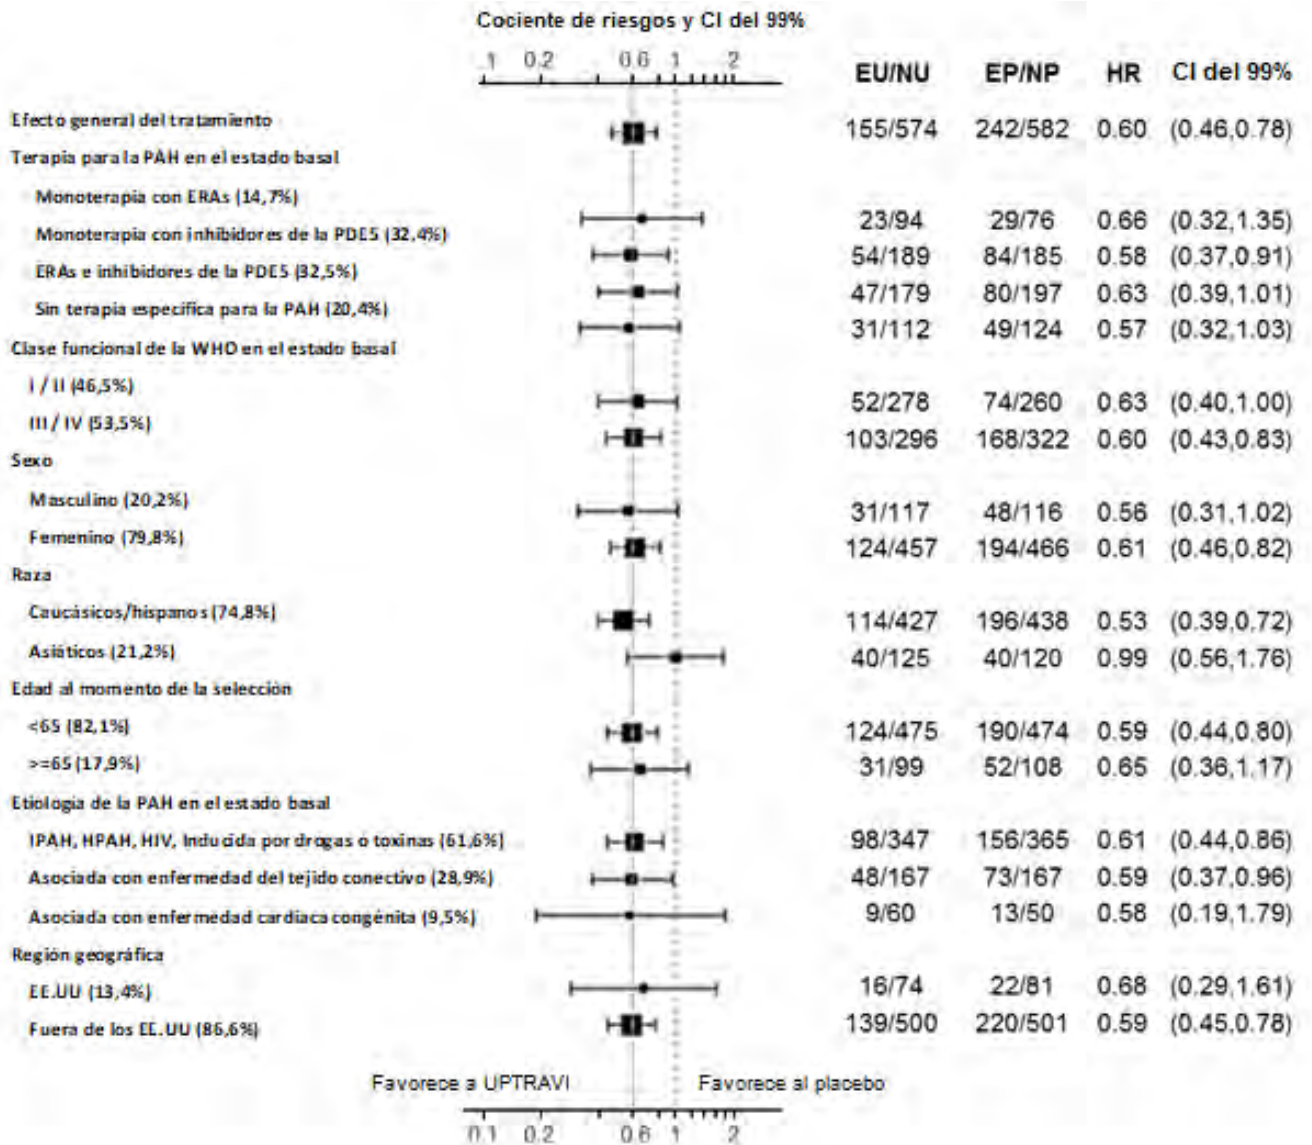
Cociente de riesgos y CI del 99%

.1 0.2 0.6 1 2

| | EU/NU | EP/NP | HR | CI del 99% |
|---|---|---|---|---|
| Efecto general del tratamiento | 155/574 | 242/582 | 0.60 | (0.46,0.78) |
| Terapia para la PAH en el estado basal | | | | |
| Monoterapia con ERAs (14,7%) | 23/94 | 29/76 | 0.66 | (0.32,1.35) |
| Monoterapia con inhibidores de la PDE5 (32,4%) | 54/189 | 84/185 | 0.58 | (0.37,0.91) |
| ERAs e inhibidores de la PDE5 (32,5%) | 47/179 | 80/197 | 0.63 | (0.39,1.01) |
| Sin terapia específica para la PAH (20,4%) | 31/112 | 49/124 | 0.57 | (0.32,1.03) |
| Clase funcional de la WHO en el estado basal | | | | |
| I / II (46,5%) | 52/278 | 74/260 | 0.63 | (0.40,1.00) |
| III / IV (53,5%) | 103/296 | 168/322 | 0.60 | (0.43,0.83) |
| Sexo | | | | |
| Masculino (20,2%) | 31/117 | 48/116 | 0.56 | (0.31,1.02) |
| Femenino (79,8%) | 124/457 | 194/466 | 0.61 | (0.46,0.82) |
| Raza | | | | |
| Caucásicos/hispanos (74,8%) | 114/427 | 196/438 | 0.53 | (0.39,0.72) |
| Asiáticos (21,2%) | 40/125 | 40/120 | 0.99 | (0.56,1.76) |
| Edad al momento de la selección | | | | |
| <65 (82,1%) | 124/475 | 190/474 | 0.59 | (0.44,0.80) |
| >=65 (17,9%) | 31/99 | 52/108 | 0.65 | (0.36,1.17) |
| Etiología de la PAH en el estado basal | | | | |
| IPAH, HPAH, HIV, Inducida por drogas o toxinas (61,6%) | 98/347 | 156/365 | 0.61 | (0.44,0.86) |
| Asociada con enfermedad del tejido conectivo (28,9%) | 48/167 | 73/167 | 0.59 | (0.37,0.96) |
| Asociada con enfermedad cardiaca congénita (9,5%) | 9/60 | 13/50 | 0.58 | (0.19,1.79) |
| Región geográfica | | | | |
| EE.UU (13,4%) | 16/74 | 22/81 | 0.68 | (0.29,1.61) |
| Fuera de los EE.UU (86,6%) | 139/500 | 220/501 | 0.59 | (0.45,0.78) |

Favorece a UPTRAVI Favorece al placebo

0.1 0.2 0.6 1 2